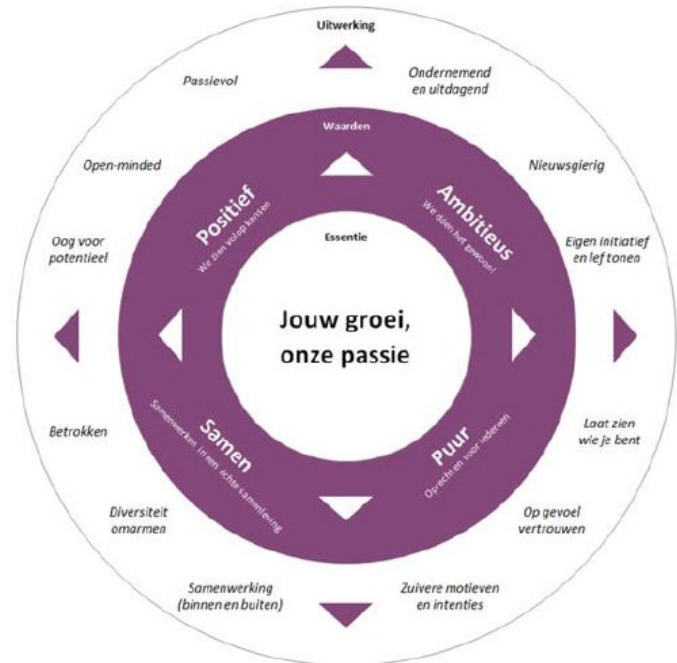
Uitwerking

Passievol

Ondernemend en uitdagend

Open-minded

Nieuwsgierig

Oog voor potentieel

Eigen initiatief en lef tonen

Waarden

Positief
We zien volop kansen

Ambitieus
We doen het gewoon!

Essentie

Jouw groei, onze passie

Samen
Samenwerken in een echte samenleving

Puur
Oprecht en voor iedereen

Betrokken

Laat zien wie je bent

Diversiteit omarmen

Op gevoel vertrouwen

Samenwerking (binnen en buiten)

Zuivere motieven en intenties